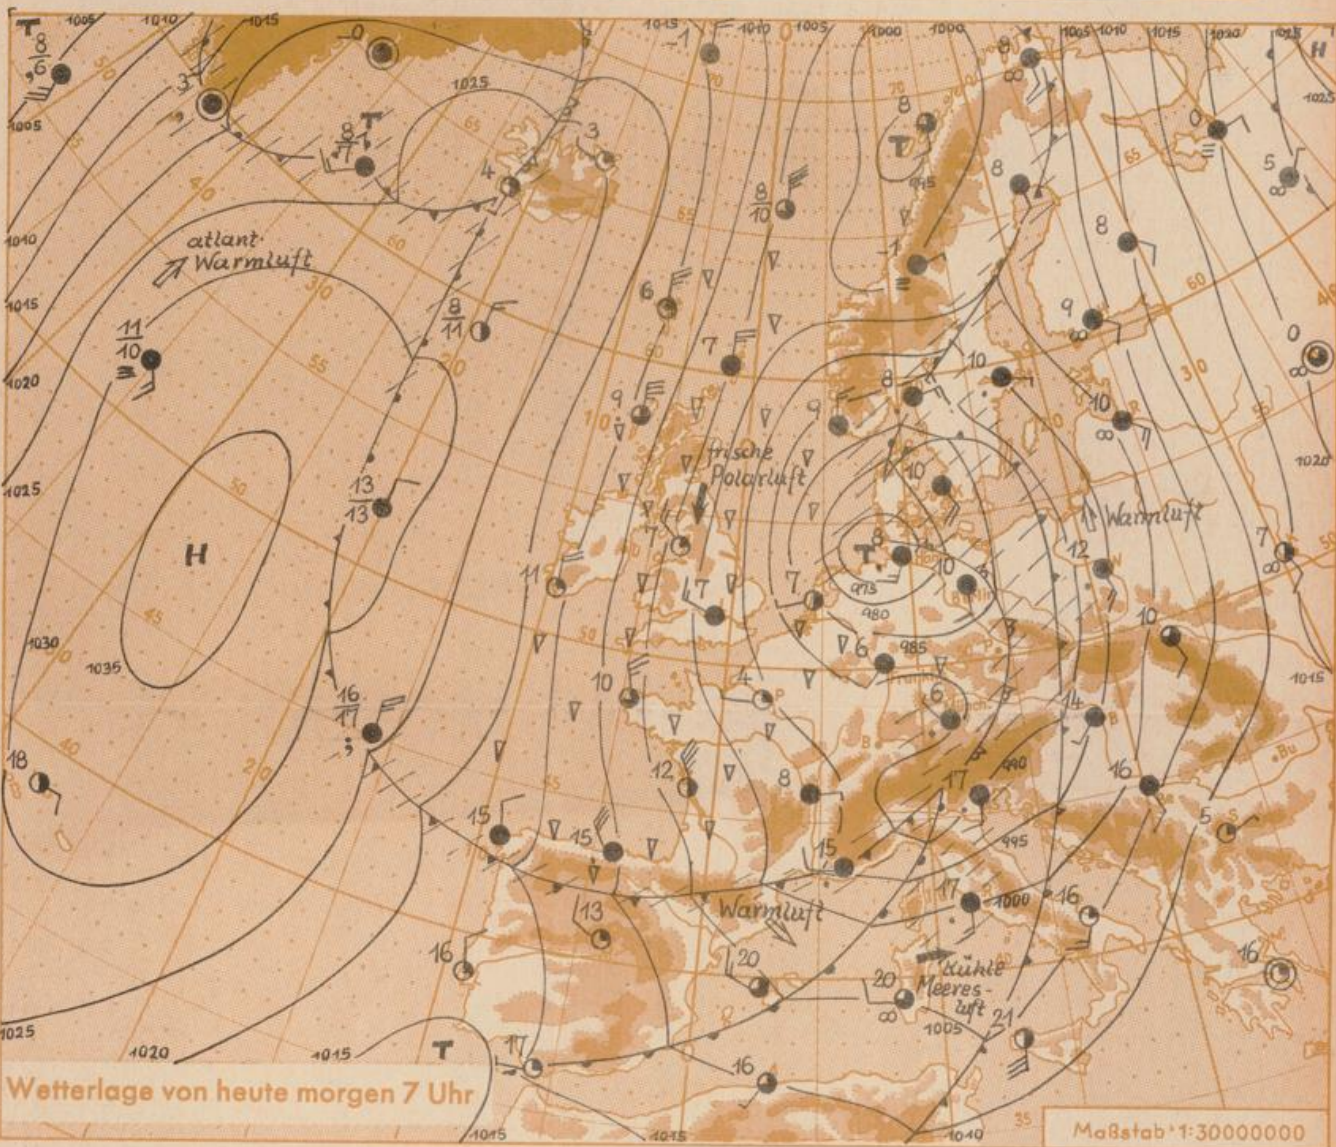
T
$\frac{8}{6}$
1005
1010
1015
0
3
1025
8
T
$\frac{8}{7}$
1005
4
3
1015
1010
1005
1000
1000
1005
1010
1015
1020
1025
H
1025
8
T
0
5
$\frac{8}{10}$
8
8
atlant. Warmluft
1010
1015
-1
$\frac{8}{11}$
6
9
0
$\frac{11}{10}$
1020
7
10
8
9
9
10
frische Polarluft
10
1020
1025
H
$\frac{13}{13}$
Warmluft
7
12
8
T
10
11
7
7
975
980
10
1030
1035
6
985
1015
10
4
6
14
$\frac{16}{11}$
18
12
8
17
990
16
5
15
15
15
995
13
Warmluft
17
1000
16
16
20
20
Kühle Meeres-luft
16
1005
21
1025
1020
1015
T
17
16
Wetterlage von heute morgen 7 Uhr
1015
1015
1010
Maßstab 1:30000000